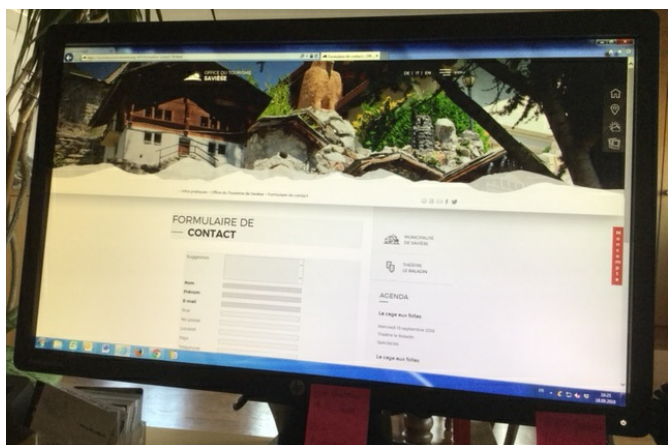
OFFICE DU TOURISME
SAVIÈSE

DE | IT | EN

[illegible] > Office du Tourisme de Savièse > Formulaire de contact

FORMULAIRE DE
CONTACT

Suggestions

Nom
Prénom
E-mail
Rue
No postal
Localité
Pays

MUNICIPALITÉ
DE SAVIÈSE

THÉÂTRE
LE BALADIN

AGENDA

La cage aux folles
Mercredi 10 septembre 2014
Théâtre le Baladin
Spectacles

La cage aux folles

hp